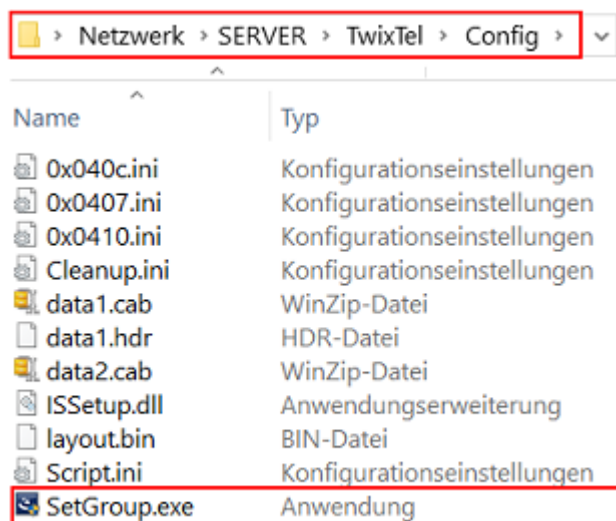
› Netzwerk › SERVER › TwixTel › Config ›

| Name | Typ |
|---|---|
| 0x040c.ini | Konfigurationseinstellungen |
| 0x0407.ini | Konfigurationseinstellungen |
| 0x0410.ini | Konfigurationseinstellungen |
| Cleanup.ini | Konfigurationseinstellungen |
| data1.cab | WinZip-Datei |
| data1.hdr | HDR-Datei |
| data2.cab | WinZip-Datei |
| ISSetup.dll | Anwendungserweiterung |
| layout.bin | BIN-Datei |
| Script.ini | Konfigurationseinstellungen |
| SetGroup.exe | Anwendung |